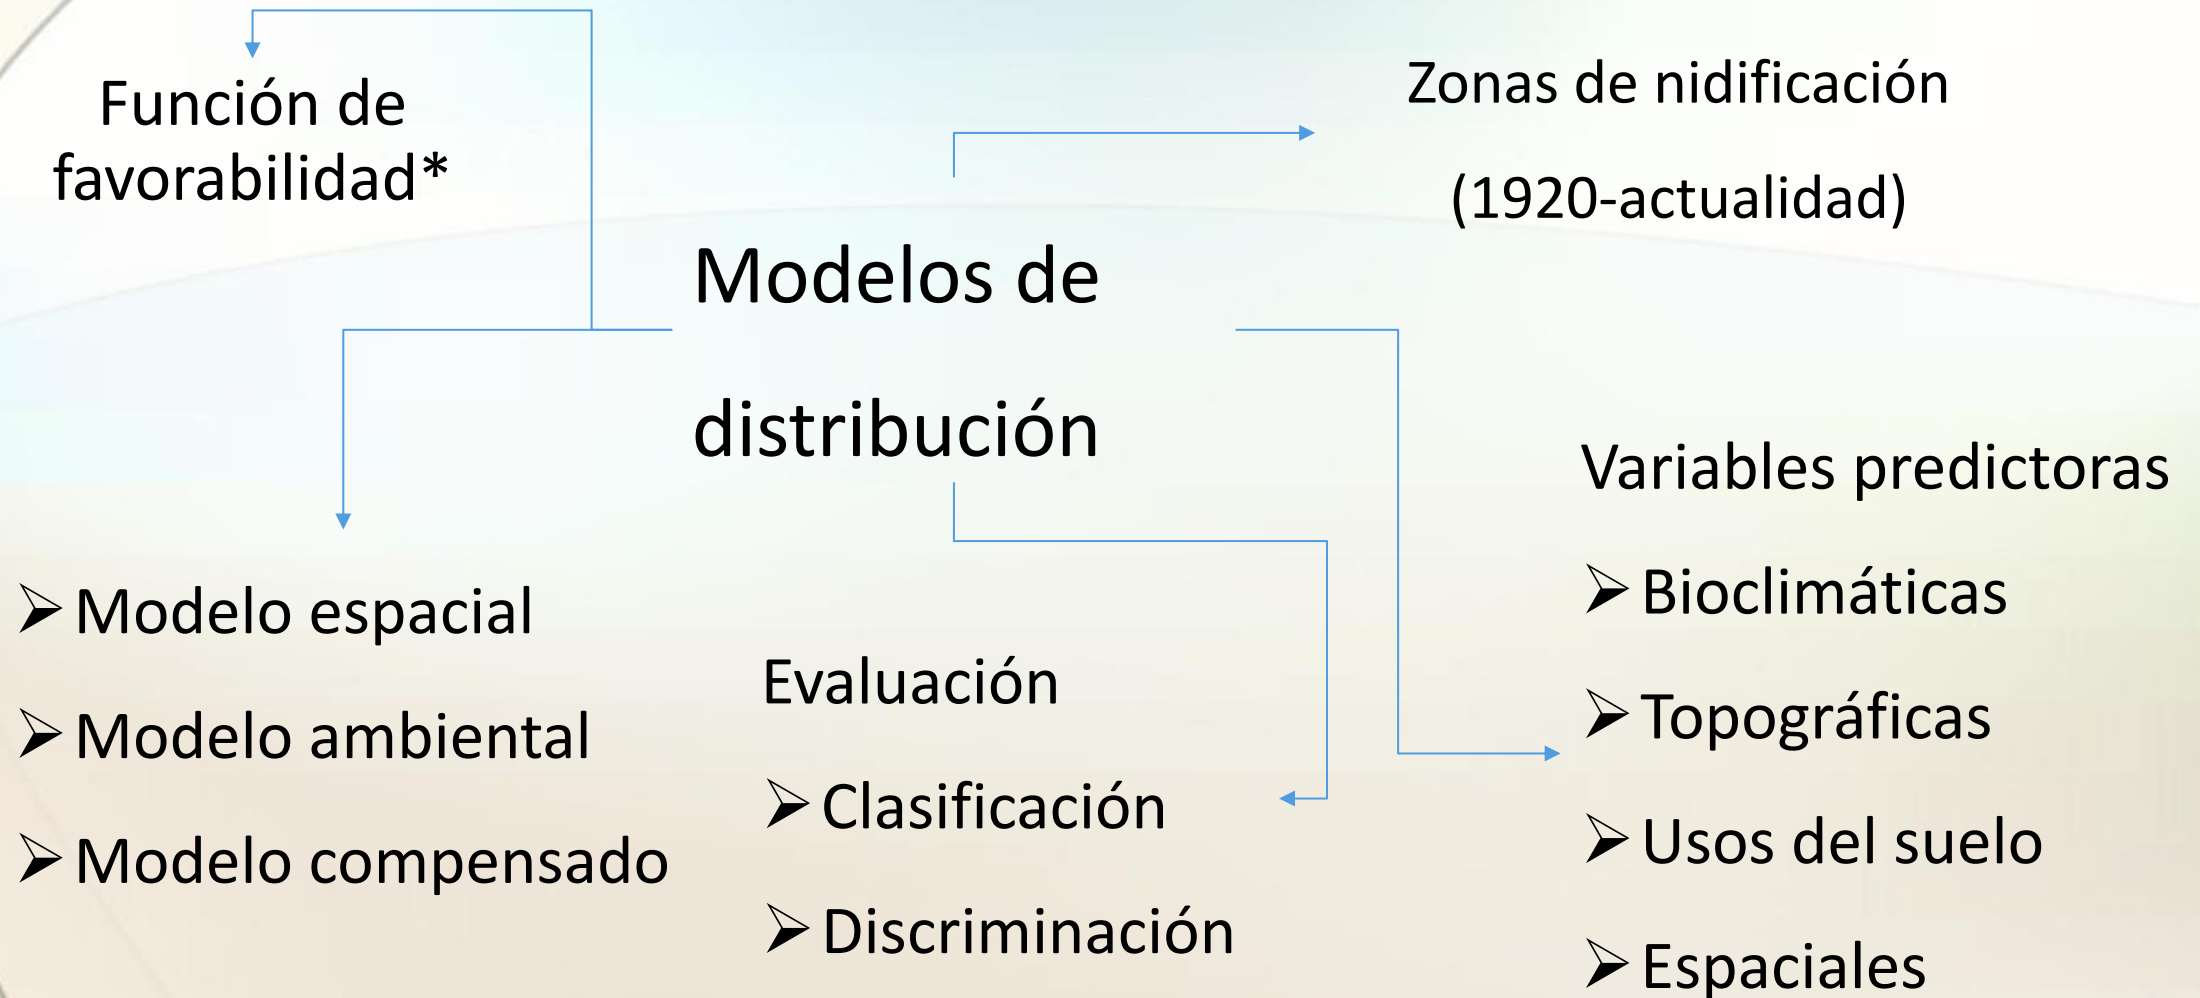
Función de favorabilidad*

Zonas de nidificación

(1920-actualidad)

Modelos de distribución

Variables predictoras

➢ Bioclimáticas

➢ Topográficas

➢ Usos del suelo

➢ Espaciales

➢ Modelo espacial

➢ Modelo ambiental

➢ Modelo compensado

Evaluación

➢ Clasificación

➢ Discriminación